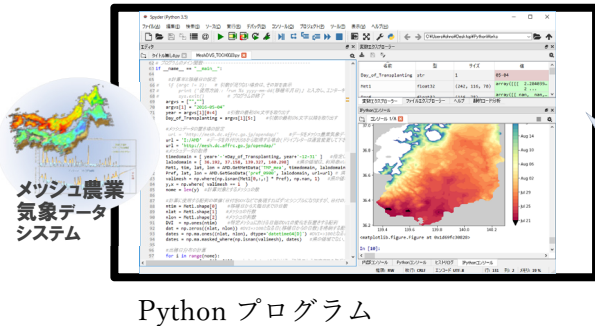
メッシュ農業気象データシステム

Spyder (Python 3.9)

ファイル(F) 編集(E) 検索(S) ソース(C) 実行(R) デバッグ(D) コンソール(O) プロジェクト(P) ツール(T) 表示(V) ヘルプ(H)

エディタ

変数エクスプローラー

名前 型 サイズ 値

Day_of_Transplanting str 1 05-04

コンソール

Aug 14

Aug 04

Jul 25

Jul 15

Jul 05

Jun 25

Jun 15

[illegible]

In [10]:

Python プログラム